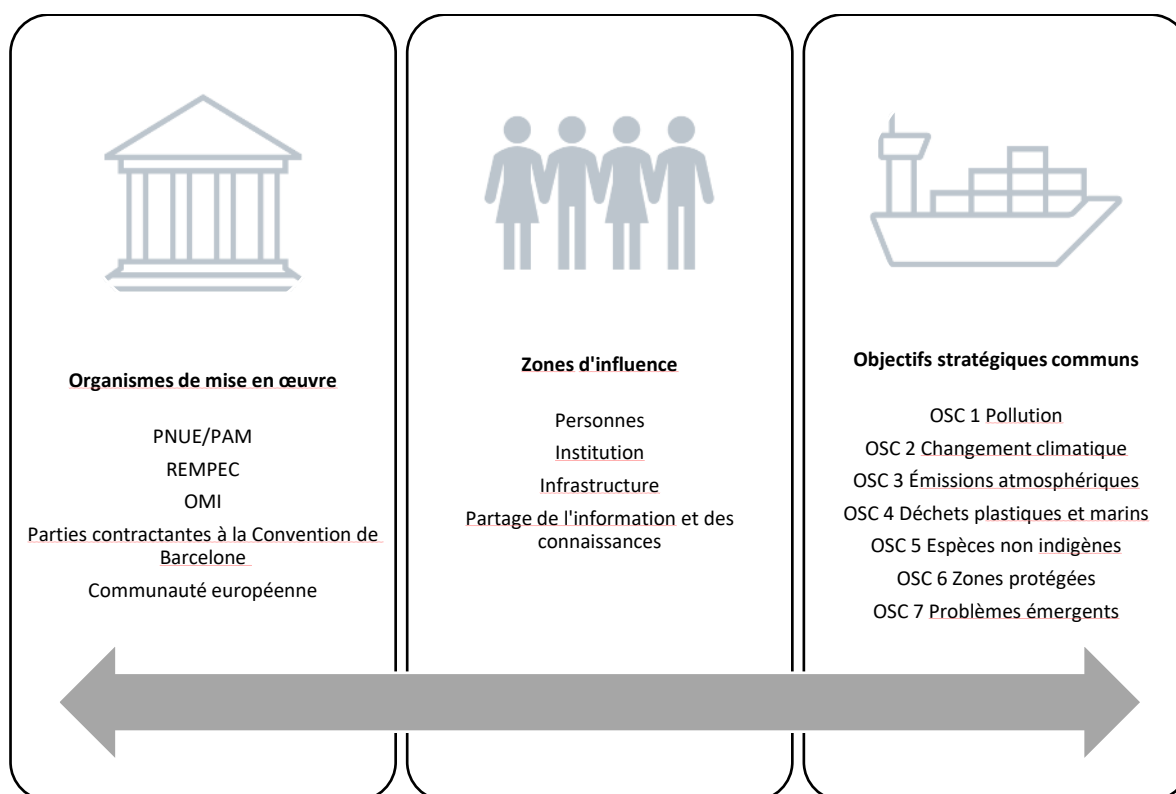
Organismes de mise en œuvre

PNUE/PAM
REMPEC
OMI
Parties contractantes à la Convention de Barcelone
Communauté européenne

Zones d'influence

Personnes
Institution
Infrastructure
Partage de l'information et des connaissances

Objectifs stratégiques communs

OSC 1 Pollution
OSC 2 Changement climatique
OSC 3 Émissions atmosphériques
OSC 4 Déchets plastiques et marins
OSC 5 Espèces non indigènes
OSC 6 Zones protégées
OSC 7 Problèmes émergents